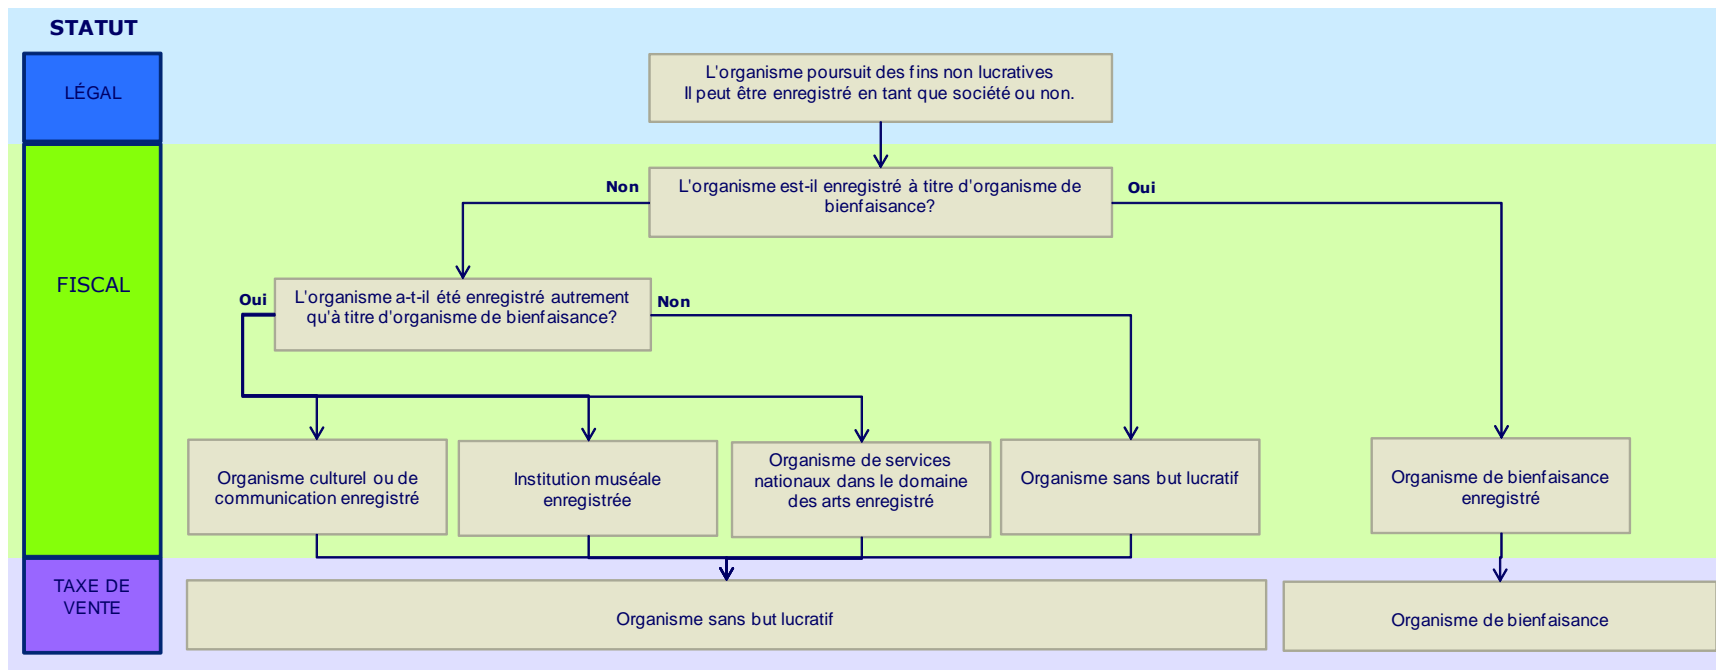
STATUT

LÉGAL

FISCAL

TAXE DE VENTE

L'organisme poursuit des fins non lucratives
Il peut être enregistré en tant que société ou non.

Non

L'organisme est-il enregistré à titre d'organisme de bienfaisance?

Oui

Oui

L'organisme a-t-il été enregistré autrement qu'à titre d'organisme de bienfaisance?

Non

Organisme culturel ou de communication enregistré

Institution muséale enregistrée

Organisme de services nationaux dans le domaine des arts enregistré

Organisme sans but lucratif

Organisme de bienfaisance enregistré

Organisme sans but lucratif

Organisme de bienfaisance